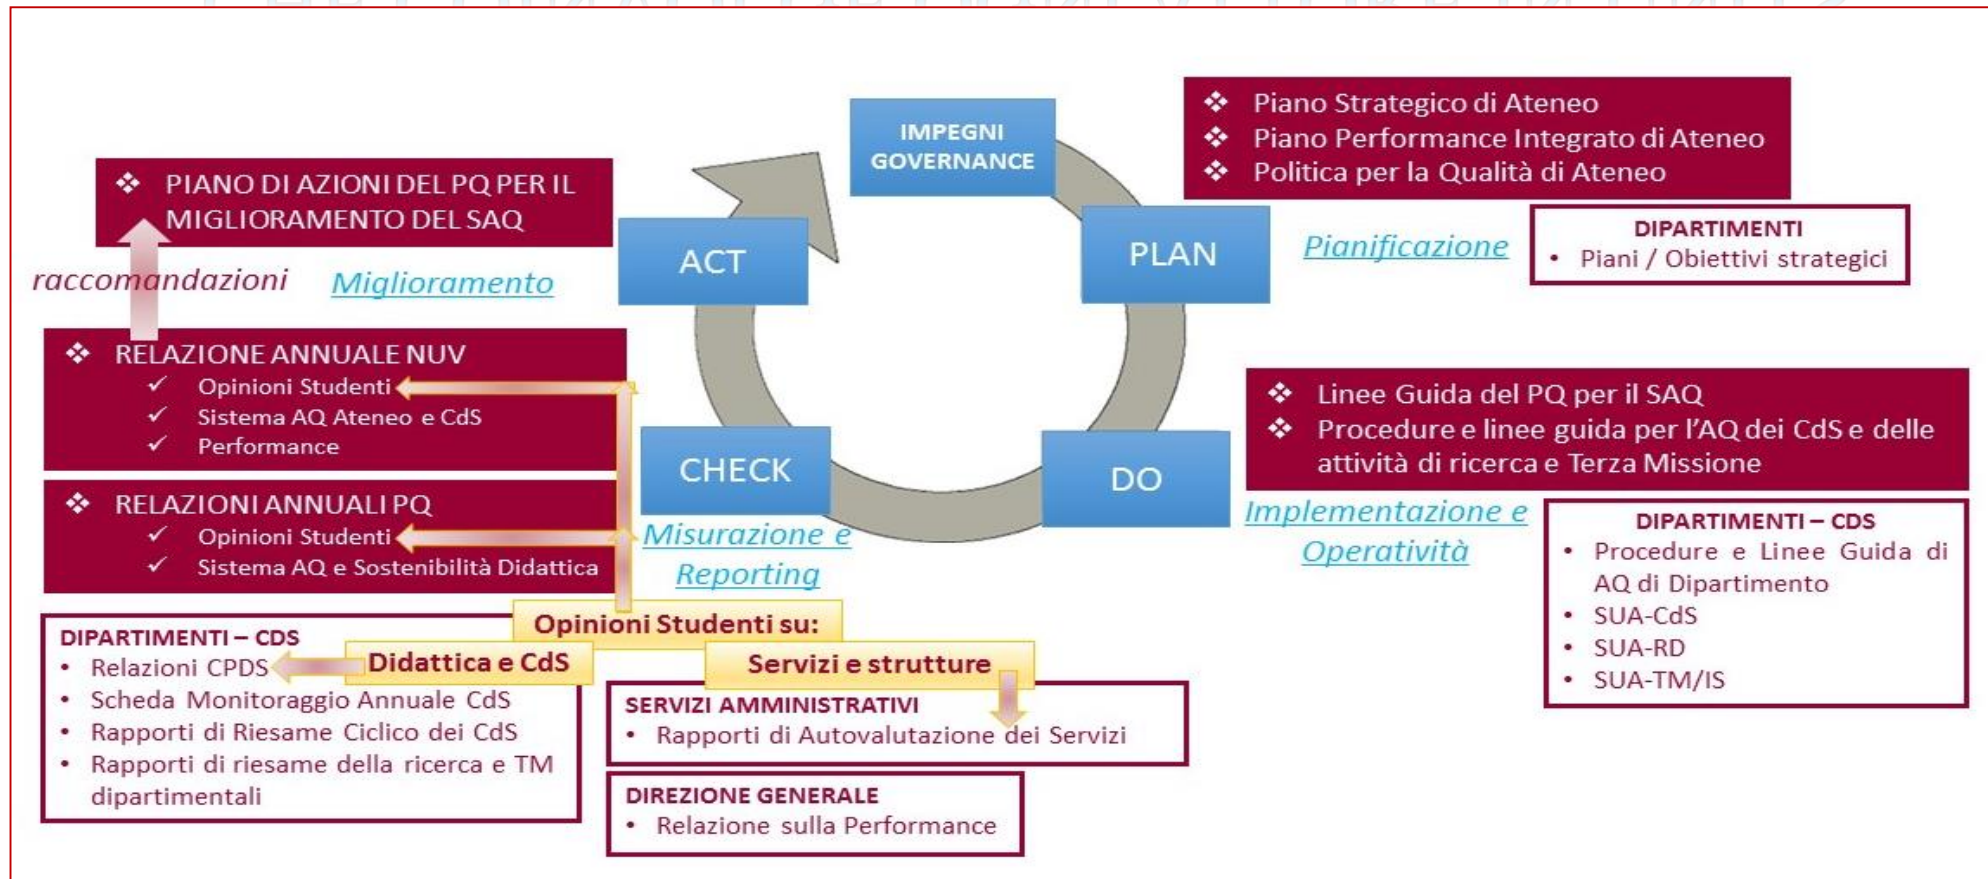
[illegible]

❖ PIANO DI AZIONI DEL PQ PER IL MIGLIORAMENTO DEL SAQ

raccomandazioni

Miglioramento

❖ RELAZIONE ANNUALE NUV
✓ Opinioni Studenti
✓ Sistema AQ Ateneo e CdS
✓ Performance

❖ RELAZIONI ANNUALI PQ
✓ Opinioni Studenti
✓ Sistema AQ e Sostenibilità Didattica

IMPEGNI GOVERNANCE

ACT

PLAN

CHECK

DO

❖ Piano Strategico di Ateneo
❖ Piano Performance Integrato di Ateneo
❖ Politica per la Qualità di Ateneo

Pianificazione

DIPARTIMENTI
• Piani / Obiettivi strategici

❖ Linee Guida del PQ per il SAQ
❖ Procedure e linee guida per l'AQ dei CdS e delle attività di ricerca e Terza Missione

Implementazione e Operatività

DIPARTIMENTI – CDS
• Procedure e Linee Guida di AQ di Dipartimento
• SUA-CdS
• SUA-RD
• SUA-TM/IS

Misurazione e Reporting

Opinioni Studenti su:

Didattica e CdS

Servizi e strutture

DIPARTIMENTI – CDS
• Relazioni CPDS
• Scheda Monitoraggio Annuale CdS
• Rapporti di Riesame Ciclico dei CdS
• Rapporti di riesame della ricerca e TM dipartimentali

SERVIZI AMMINISTRATIVI
• Rapporti di Autovalutazione dei Servizi

DIREZIONE GENERALE
• Relazione sulla Performance